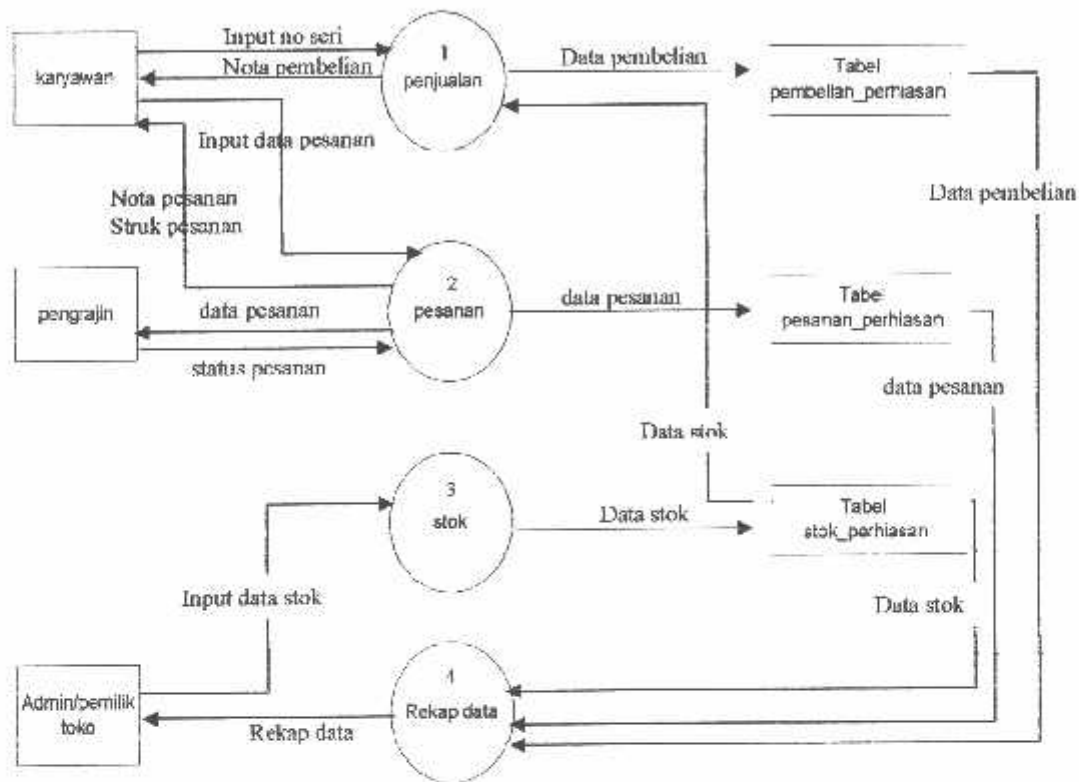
karyawan

Input no seri

Nota pembelian

1
penjualan

Data pembelian

Tabel
pembelian_perhiasan

Input data pesanan

Nota pesanan
Struk pesanan

Data pembelian

pengrajin

data pesanan

status pesanan

2
pesanan

data pesanan

Tabe
pesanan_perhiasan

data pesanan

Data stok

3
stok

Data stok

Tabel
stok_perhiasan

Input data stok

Data stok

Admin/pemilik toko

Rekap data

4
Rekap data